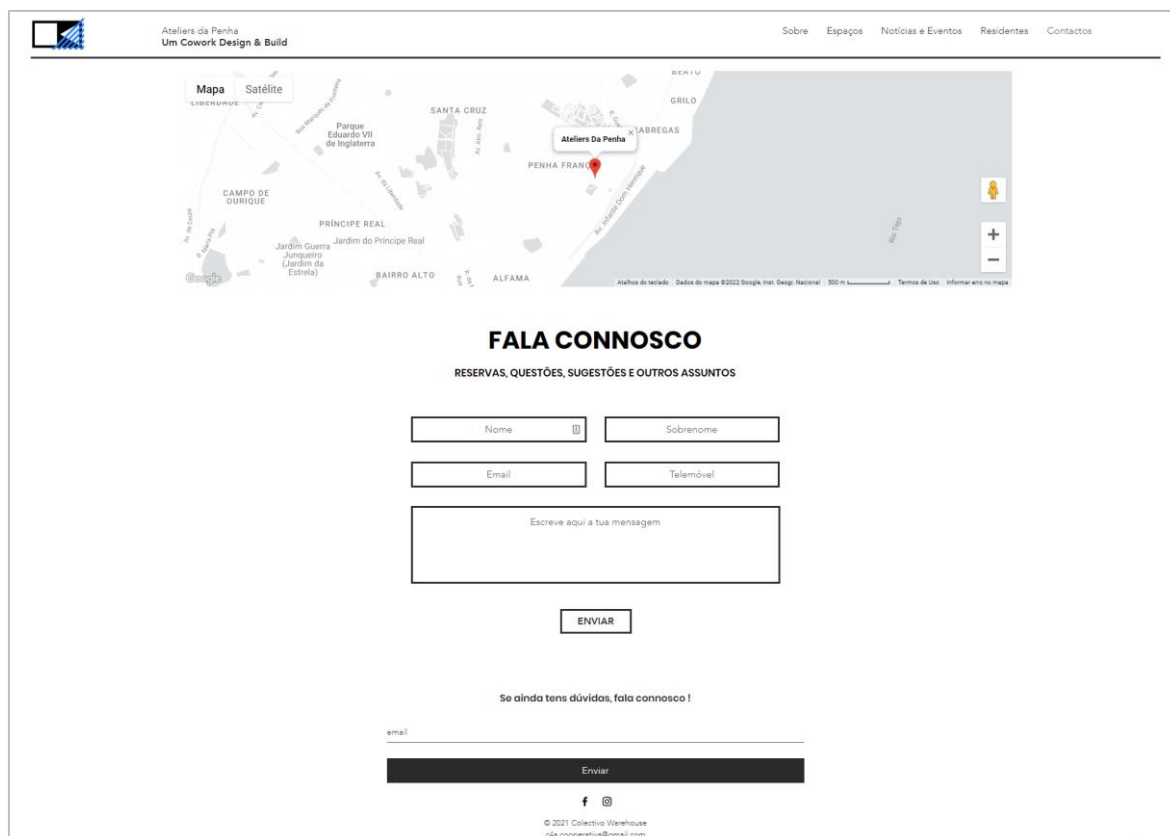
Ateliers da Penha
Um Cowork Design & Build

Sobre Espaços Notícias e Eventos Residentes Contactos

Mapa Satélite

BEATO
LIBERDADE
SANTA CRUZ
GRILO
Parque Eduardo VII de Inglaterra
Ateliers Da Penha
XABREGAS
PENHA FRANÇA
CAMPO DE OURIQUE
PRÍNCIPE REAL
Jardim Guerra Junqueiro (Jardim da Estrela)
Jardim do Príncipe Real
BAIRRO ALTO
ALFAMA
Av. Infante Dom Henrique
Rio Tejo
Google
Atalhos do teclado Dados do mapa ©2022 Google, Inst. Geogr. Nacional 500 m Termos de Uso Informar erro no mapa

FALA CONNOSCO

RESERVAS, QUESTÕES, SUGESTÕES E OUTROS ASSUNTOS

Nome
Sobrenome
Email
Telemóvel
Escreve aqui a tua mensagem

ENVIAR

Se ainda tens dúvidas, fala connosco !

email

Enviar

© 2021 Colectivo Warehouse
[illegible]